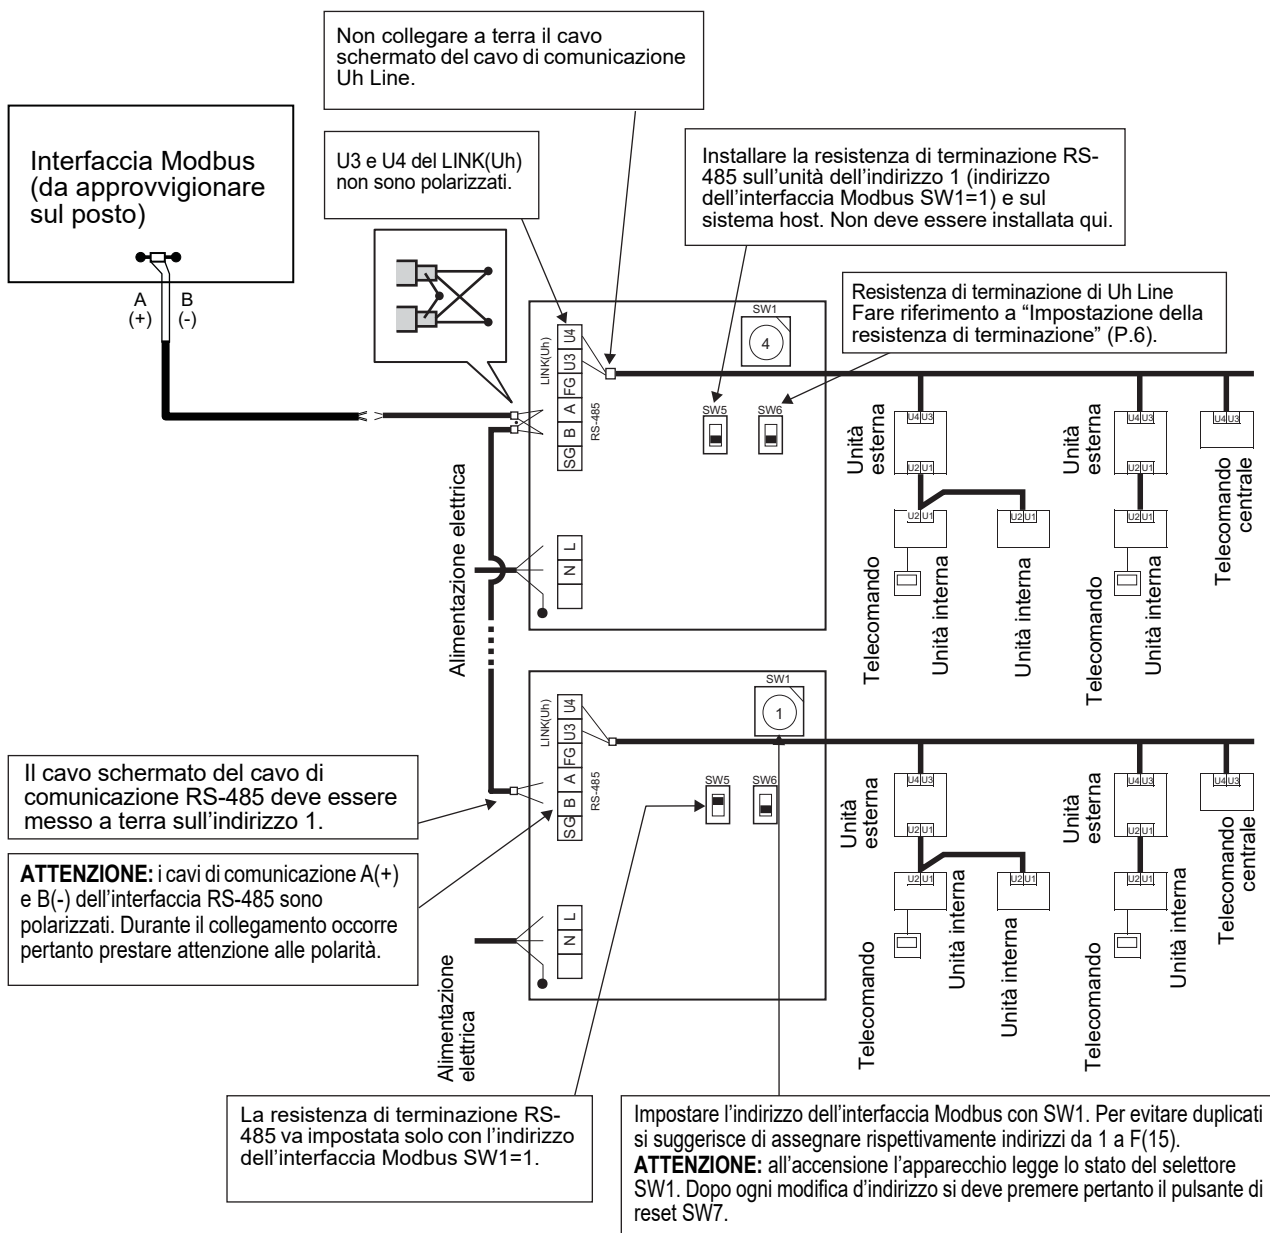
Non collegare a terra il cavo schermato del cavo di comunicazione Uh Line.

Interfaccia Modbus (da approvvigionare sul posto)

A (+)
B (-)

U3 e U4 del LINK(Uh) non sono polarizzati.

Installare la resistenza di terminazione RS-485 sull'unità dell'indirizzo 1 (indirizzo dell'interfaccia Modbus SW1=1) e sul sistema host. Non deve essere installata qui.

Resistenza di terminazione di Uh Line
Fare riferimento a "Impostazione della resistenza di terminazione" (P.6).

SW1
4
LINK(Uh)
U4
U3
FG
A
B
SG
RS-485
SW5
SW6
N
L

Alimentazione elettrica

U4 U3
U2 U1
Unità esterna
U2 U1
U2 U1
Telecomando
Unità interna
Unità interna
U4 U3
U2 U1
Unità esterna
U2 U1
Telecomando
Unità interna
U4 U3
Telecomando centrale

SW1
1
LINK(Uh)
U4
U3
FG
A
B
SG
RS-485
SW5
SW6
N
L

U4 U3
U2 U1
Unità esterna
U2 U1
U2 U1
Telecomando
Unità interna
Unità interna
U4 U3
U2 U1
Unità esterna
U2 U1
Telecomando
Unità interna
U4 U3
Telecomando centrale

Il cavo schermato del cavo di comunicazione RS-485 deve essere messo a terra sull'indirizzo 1.

**ATTENZIONE:** i cavi di comunicazione A(+) e B(-) dell'interfaccia RS-485 sono polarizzati. Durante il collegamento occorre pertanto prestare attenzione alle polarità.

Alimentazione elettrica

La resistenza di terminazione RS-485 va impostata solo con l'indirizzo dell'interfaccia Modbus SW1=1.

Impostare l'indirizzo dell'interfaccia Modbus con SW1. Per evitare duplicati si suggerisce di assegnare rispettivamente indirizzi da 1 a F(15).
**ATTENZIONE:** all'accensione l'apparecchio legge lo stato del selettore SW1. Dopo ogni modifica d'indirizzo si deve premere pertanto il pulsante di reset SW7.